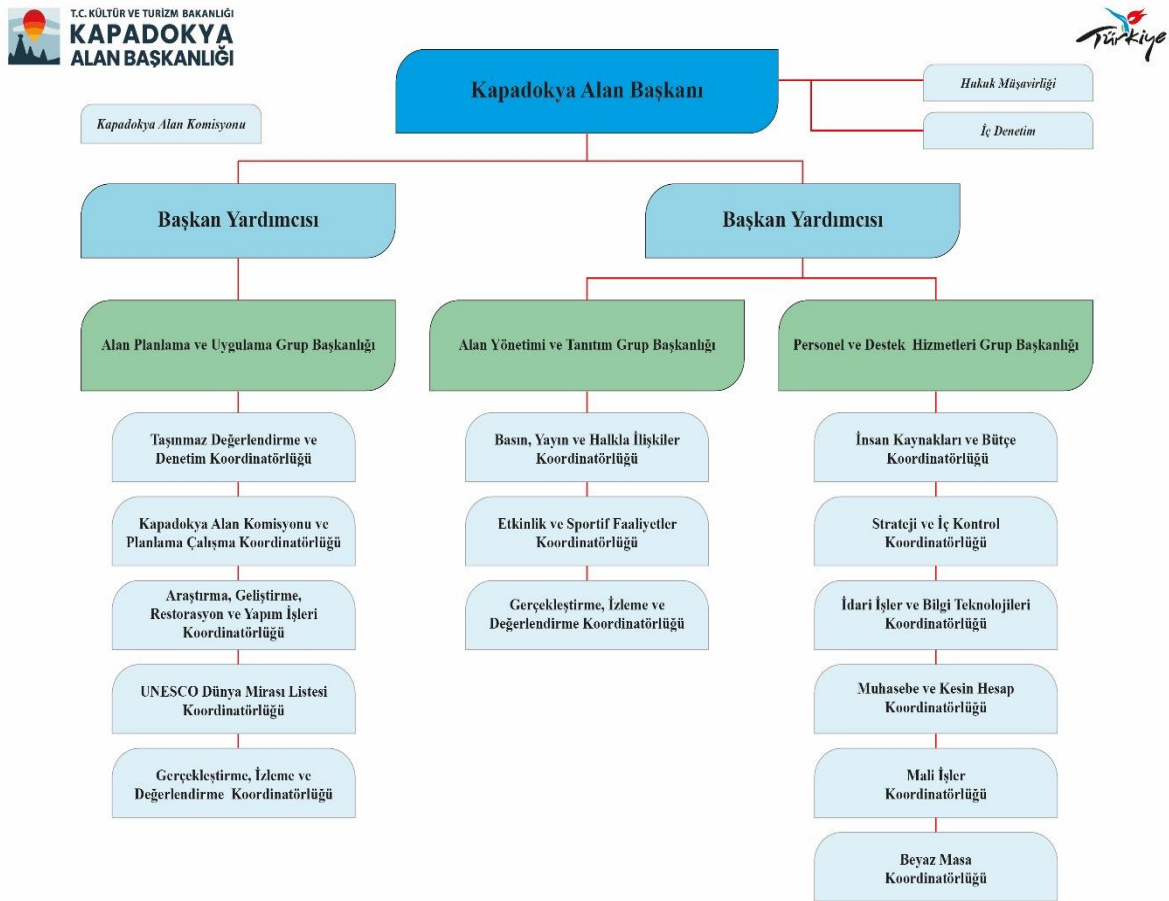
T.C. KÜLTÜR VE TURİZM BAKANLIĞI
KAPADOKYA
ALAN BAŞKANLIĞI

Türkiye

Kapadokya Alan Başkanı

Hukuk Müşavirliği

İç Denetim

Kapadokya Alan Komisyonu

Başkan Yardımcısı

Başkan Yardımcısı

Alan Planlama ve Uygulama Grup Başkanlığı

Taşınmaz Değerlendirme ve Denetim Koordinatörlüğü

Kapadokya Alan Komisyonu ve Planlama Çalışma Koordinatörlüğü

Araştırma, Geliştirme, Restorasyon ve Yapım İşleri Koordinatörlüğü

UNESCO Dünya Mirası Listesi Koordinatörlüğü

Gerçekleştirme, İzleme ve Değerlendirme Koordinatörlüğü

Alan Yönetimi ve Tanıtım Grup Başkanlığı

Basın, Yayın ve Halkla İlişkiler Koordinatörlüğü

Etkinlik ve Sportif Faaliyetler Koordinatörlüğü

Gerçekleştirme, İzleme ve Değerlendirme Koordinatörlüğü

Personel ve Destek Hizmetleri Grup Başkanlığı

İnsan Kaynakları ve Bütçe Koordinatörlüğü

Strateji ve İç Kontrol Koordinatörlüğü

İdari İşler ve Bilgi Teknolojileri Koordinatörlüğü

Muhasebe ve Kesin Hesap Koordinatörlüğü

Mali İşler Koordinatörlüğü

Beyaz Masa Koordinatörlüğü